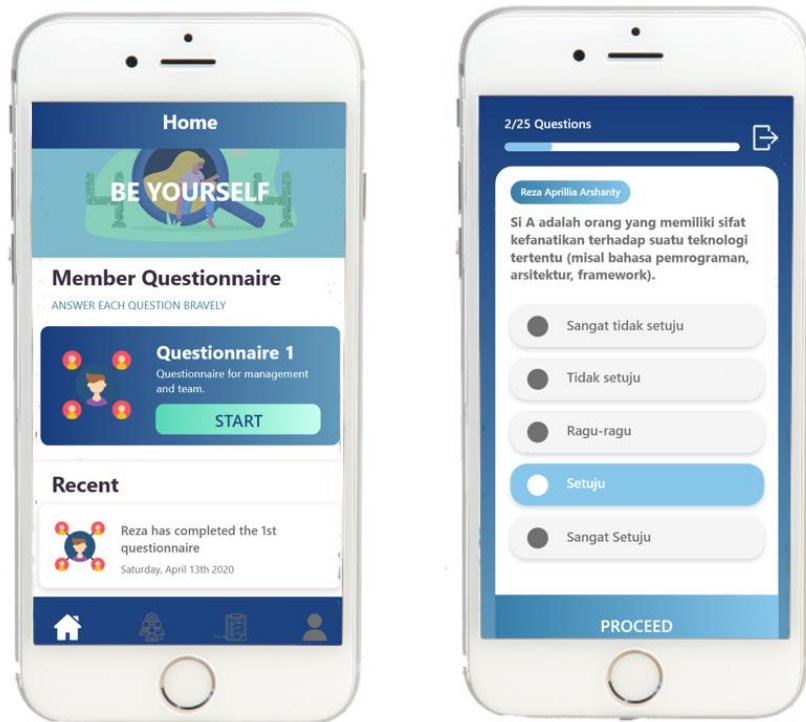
Home

BE YOURSELF

Member Questionnaire

ANSWER EACH QUESTION BRAVELY

Questionnaire 1

Questionnaire for management and team.

START

Recent

Reza has completed the 1st questionnaire

Saturday, April 13th 2020

2/25 Questions

Reza Aprillia Arshanty

Si A adalah orang yang memiliki sifat kefanatikan terhadap suatu teknologi tertentu (misal bahasa pemrograman, arsitektur, framework).

Sangat tidak setuju

Tidak setuju

Ragu-ragu

Setuju

Sangat Setuju

PROCEED